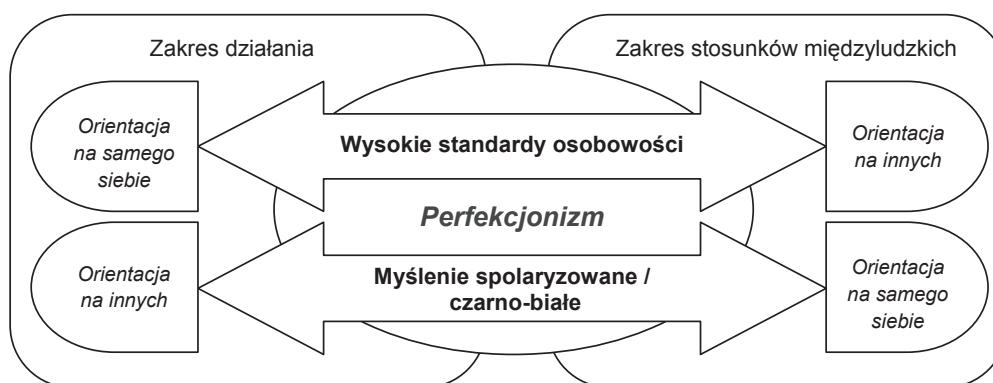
Zakres działania

Zakres stosunków międzyludzkich

Orientacja na samego siebie

Wysokie standardy osobowości

Orientacja na innych

Perfekcjonizm

Orientacja na innych

Myślenie spolaryzowane / czarno-białe

Orientacja na samego siebie